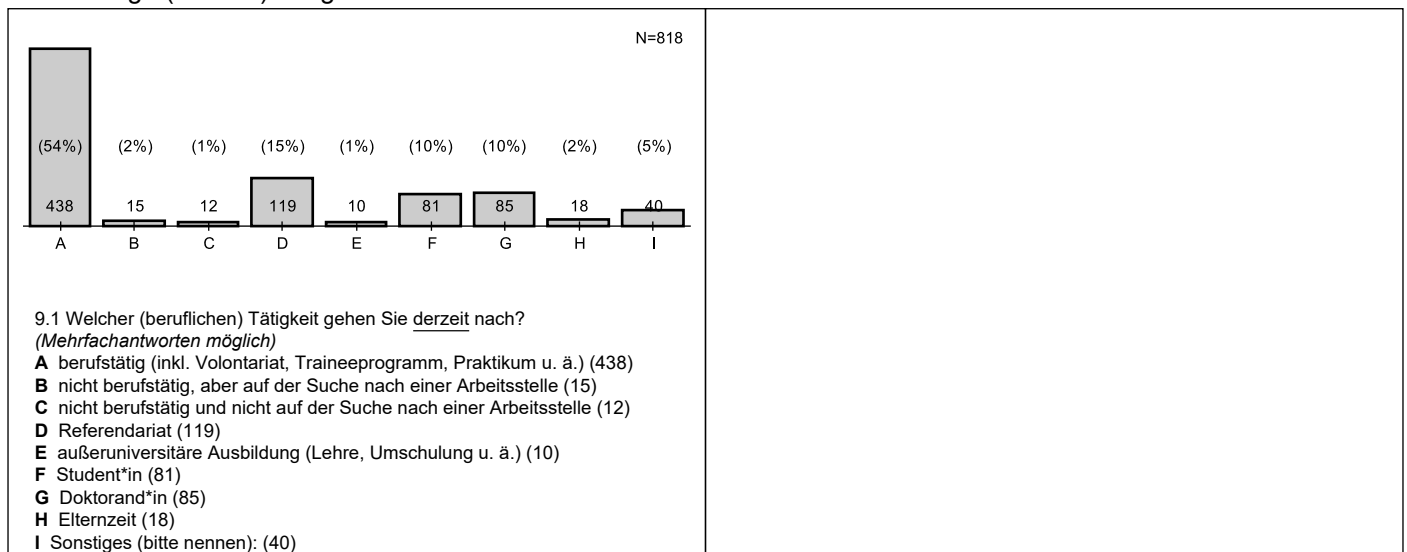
N=818

| (54%) | (2%) | (1%) | (15%) | (1%) | (10%) | (10%) | (2%) | (5%) |
|---|---|---|---|---|---|---|---|---|
| 438 | 15 | 12 | 119 | 10 | 81 | 85 | 18 | 40 |
| A | B | C | D | E | F | G | H | I |

9.1 Welcher (beruflichen) Tätigkeit gehen Sie derzeit nach?
*(Mehrfachantworten möglich)*
**A** berufstätig (inkl. Volontariat, Traineeprogramm, Praktikum u. ä.) (438)
**B** nicht berufstätig, aber auf der Suche nach einer Arbeitsstelle (15)
**C** nicht berufstätig und nicht auf der Suche nach einer Arbeitsstelle (12)
**D** Referendariat (119)
**E** außeruniversitäre Ausbildung (Lehre, Umschulung u. ä.) (10)
**F** Student*in (81)
**G** Doktorand*in (85)
**H** Elternzeit (18)
**I** Sonstiges (bitte nennen): (40)